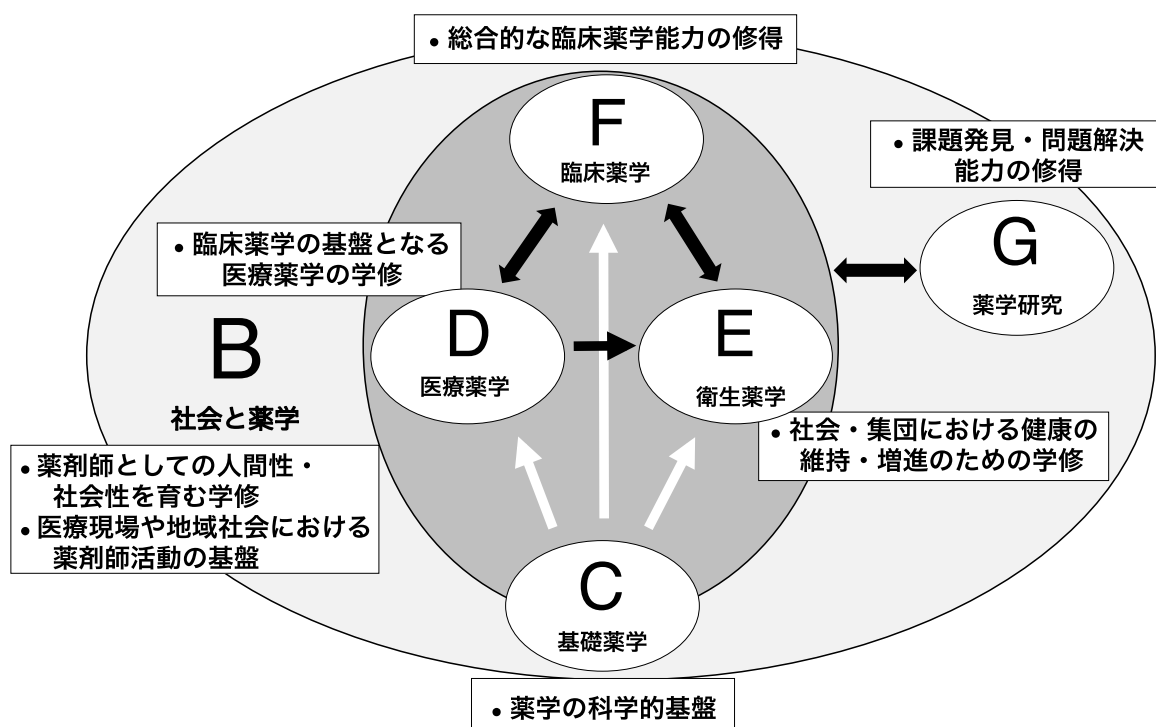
• 総合的な臨床薬学能力の修得

F
臨床薬学

• 課題発見・問題解決能力の修得

• 臨床薬学の基盤となる医療薬学の学修

G
薬学研究

B
社会と薬学

D
医療薬学

E
衛生薬学

• 社会・集団における健康の維持・増進のための学修

• 薬剤師としての人間性・社会性を育む学修
• 医療現場や地域社会における薬剤師活動の基盤

C
基礎薬学

• 薬学の科学的基盤